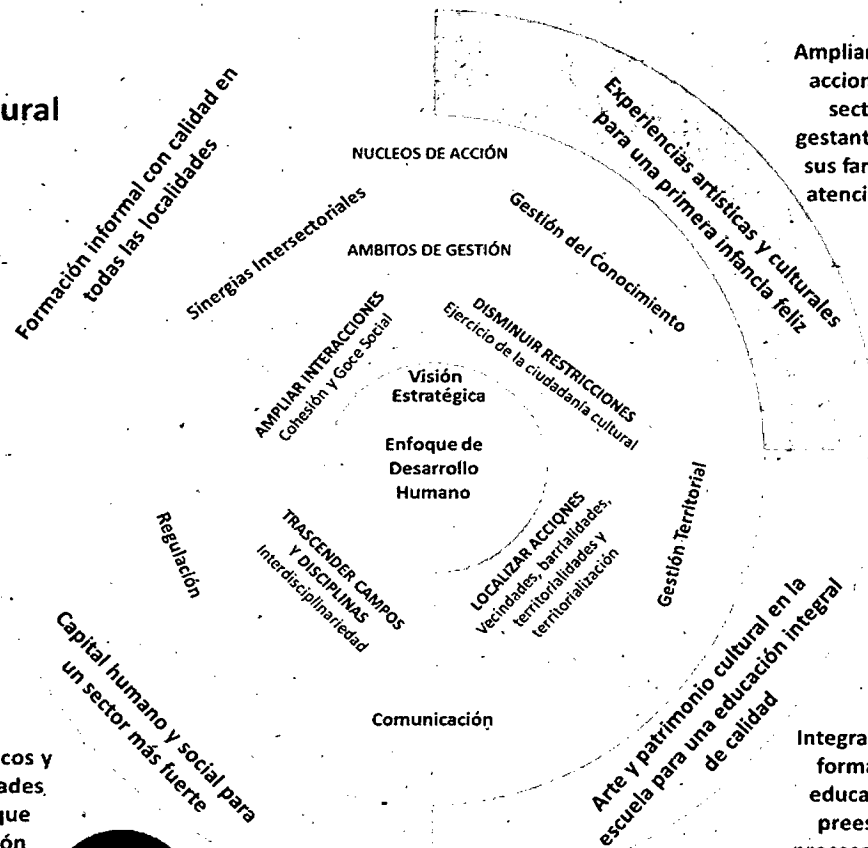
ural

Formación informal con calidad en todas las localidades

Experiencias artísticas y culturales para una primera infancia feliz

Ampliar
accion
sect
gestant
sus fam
atenci

NUCLEOS DE ACCIÓN

Sinergias Intersectoriales

Gestión del Conocimiento

AMBITOS DE GESTIÓN

AMPLIAR INTERACCIONES
Cohesión y Goce Social

DISMINUIR RESTRICCIONES
Ejercicio de la ciudadanía cultural

Visión Estratégica

Enfoque de Desarrollo Humano

Regulación

TRASCENDER CAMPOS Y DISCIPLINAS
Interdisciplinariedad

LOCALIZAR ACCIONES
Vecindades, barrialidades, territorialidades y territorialización

Gestión Territorial

Capital humano y social para un sector más fuerte

Comunicación

Arte y patrimonio cultural en la escuela para una educación integral de calidad

cos y
ades
que
ón

Integra
forma
educa
prees
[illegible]